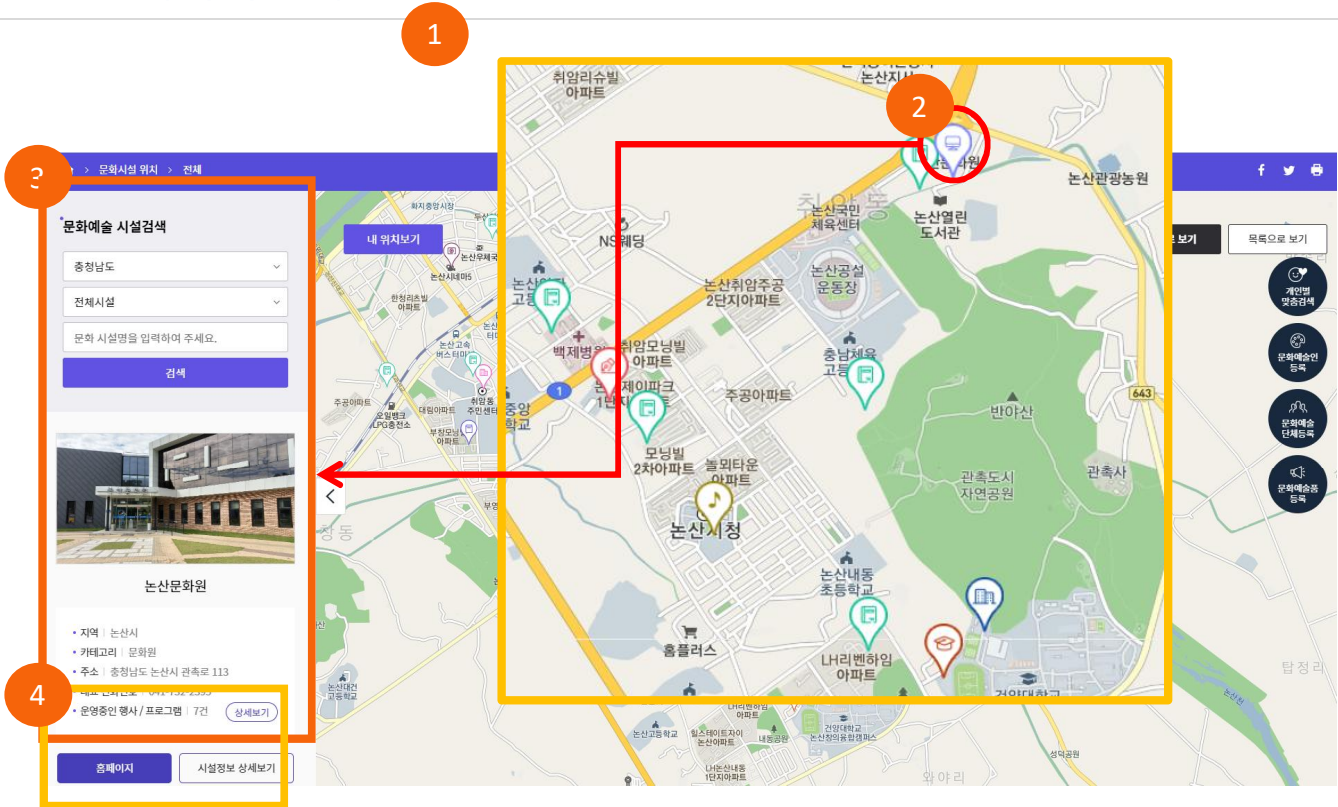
1
2
3
4

> 문화시설 위치 > 전체

문화예술 시설검색

충청남도

전체시설

문화 시설명을 입력하여 주세요.

검색

논산문화원

• 지역 | 논산시
• 카테고리 | 문화원
• 주소 | 충청남도 논산시 관촉로 113
• 대표 전화번호 | 041-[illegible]
• 운영중인 행사 / 프로그램 | 7건 상세보기

홈페이지
시설정보 상세보기

내 위치보기

목록으로 보기

개인별 맞춤검색
문화예술인 등록
문화예술 단체등록
문화예술품 등록

취암리슈빌 아파트
논산지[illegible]
논산관광농원
논산국민 체육센터
논산열린 도서관
NS웨딩
논산취암주공 2단지아파트
논산공설 운동장
백제병원
취암모닝빌 아파트
충남체육 고등학교
논산제이파크 1단지
중앙 고등학교
주공아파트
반야산
643
모닝빌 2차아파트
늘푸타운 아파트
논산시청
관촉도시 자연공원
관촉사
논산내동 초등학교
홈플러스
LH리벤하임 아파트
건양대학교
탑정리
와야리